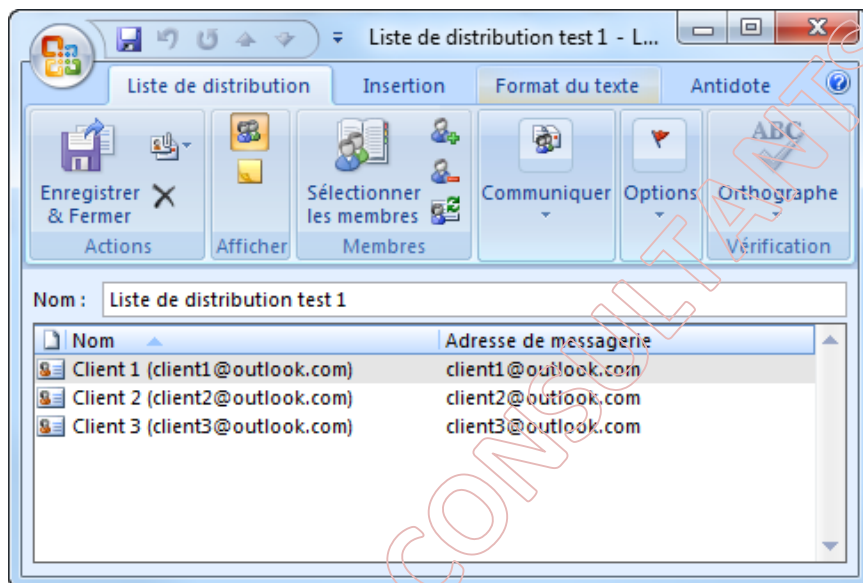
Liste de distribution test 1 - L...

Liste de distribution | Insertion | Format du texte | Antidote

Enregistrer & Fermer

Actions

Afficher

Sélectionner les membres

Membres

Communiquer

Options

ABC

Orthographe

Vérification

Nom : Liste de distribution test 1

| Nom | Adresse de messagerie |
|---|---|
| Client 1 (client1@outlook.com) | client1@outlook.com |
| Client 2 (client2@outlook.com) | client2@outlook.com |
| Client 3 (client3@outlook.com) | client3@outlook.com |

CONSULTANTS